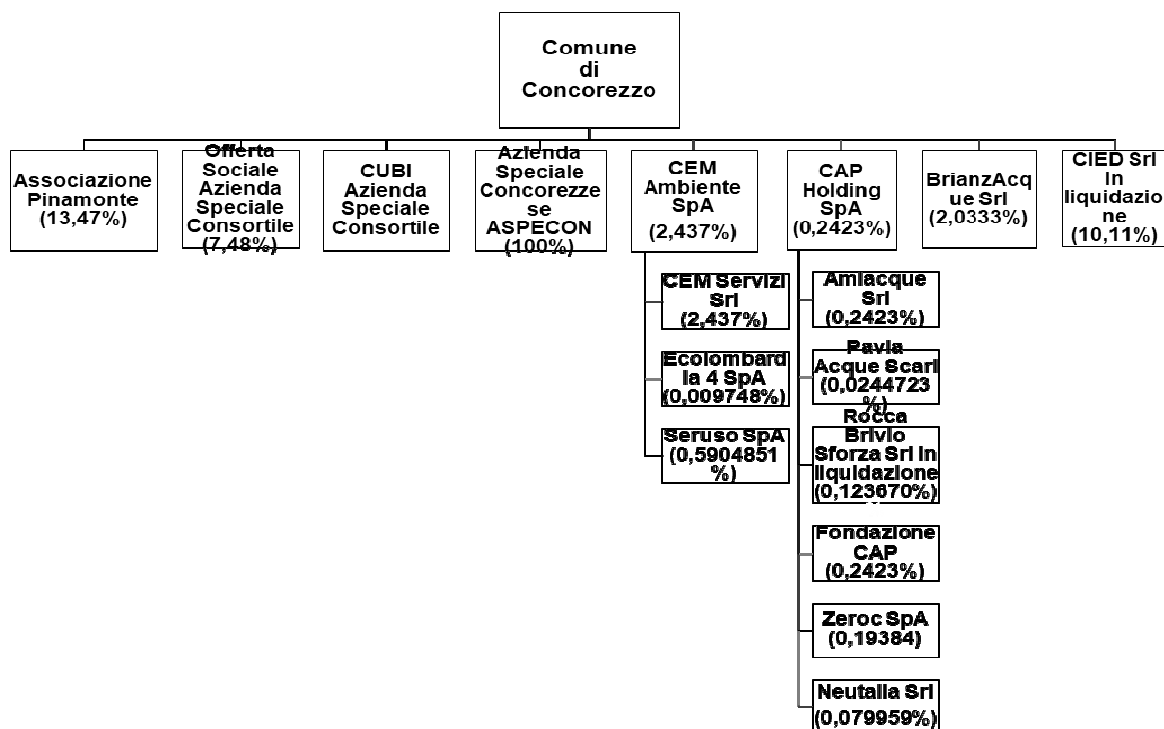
Comune di Concorezzo

Associazione Pinamonte (13,47%)

Offerta Sociale Azienda Speciale Consortile (7,48%)

CUBI Azienda Speciale Consortile

Azienda Speciale Concorezzese ASPECON (100%)

CEM Ambiente SpA (2,437%)

CEM Servizi Srl (2,437%)

Ecolombardia 4 SpA (0,009748%)

Seruso SpA (0,5904851 %)

CAP Holding SpA (0,2423%)

Amiacque Srl (0,2423%)

Pavia Acque Scarl (0,0244723 %)

Rocca Brivio Sforza Srl in liquidazione (0,123670%)

Fondazione CAP (0,2423%)

Zeroc SpA (0,19384)

Neutalia Srl (0,079959%)

BrianzAcque Srl (2,0333%)

CIED Srl in liquidazione (10,11%)